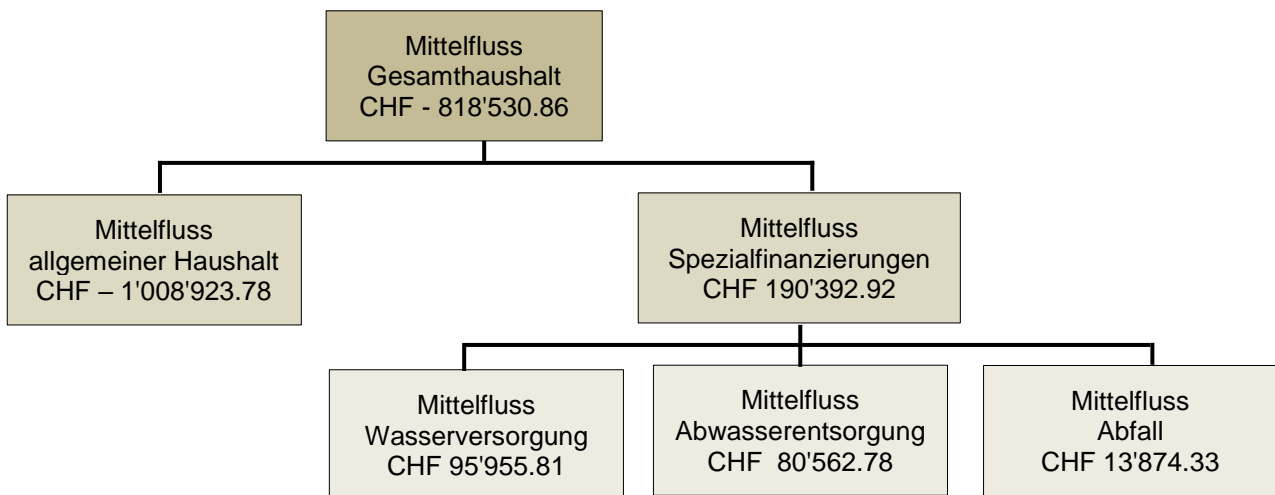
Mittelfluss
Gesamthaushalt
CHF - 818'530.86

Mittelfluss
allgemeiner Haushalt
CHF – 1'008'923.78

Mittelfluss
Spezialfinanzierungen
CHF 190'392.92

Mittelfluss
Wasserversorgung
CHF 95'955.81

Mittelfluss
Abwasserentsorgung
CHF 80'562.78

Mittelfluss
Abfall
CHF 13'874.33